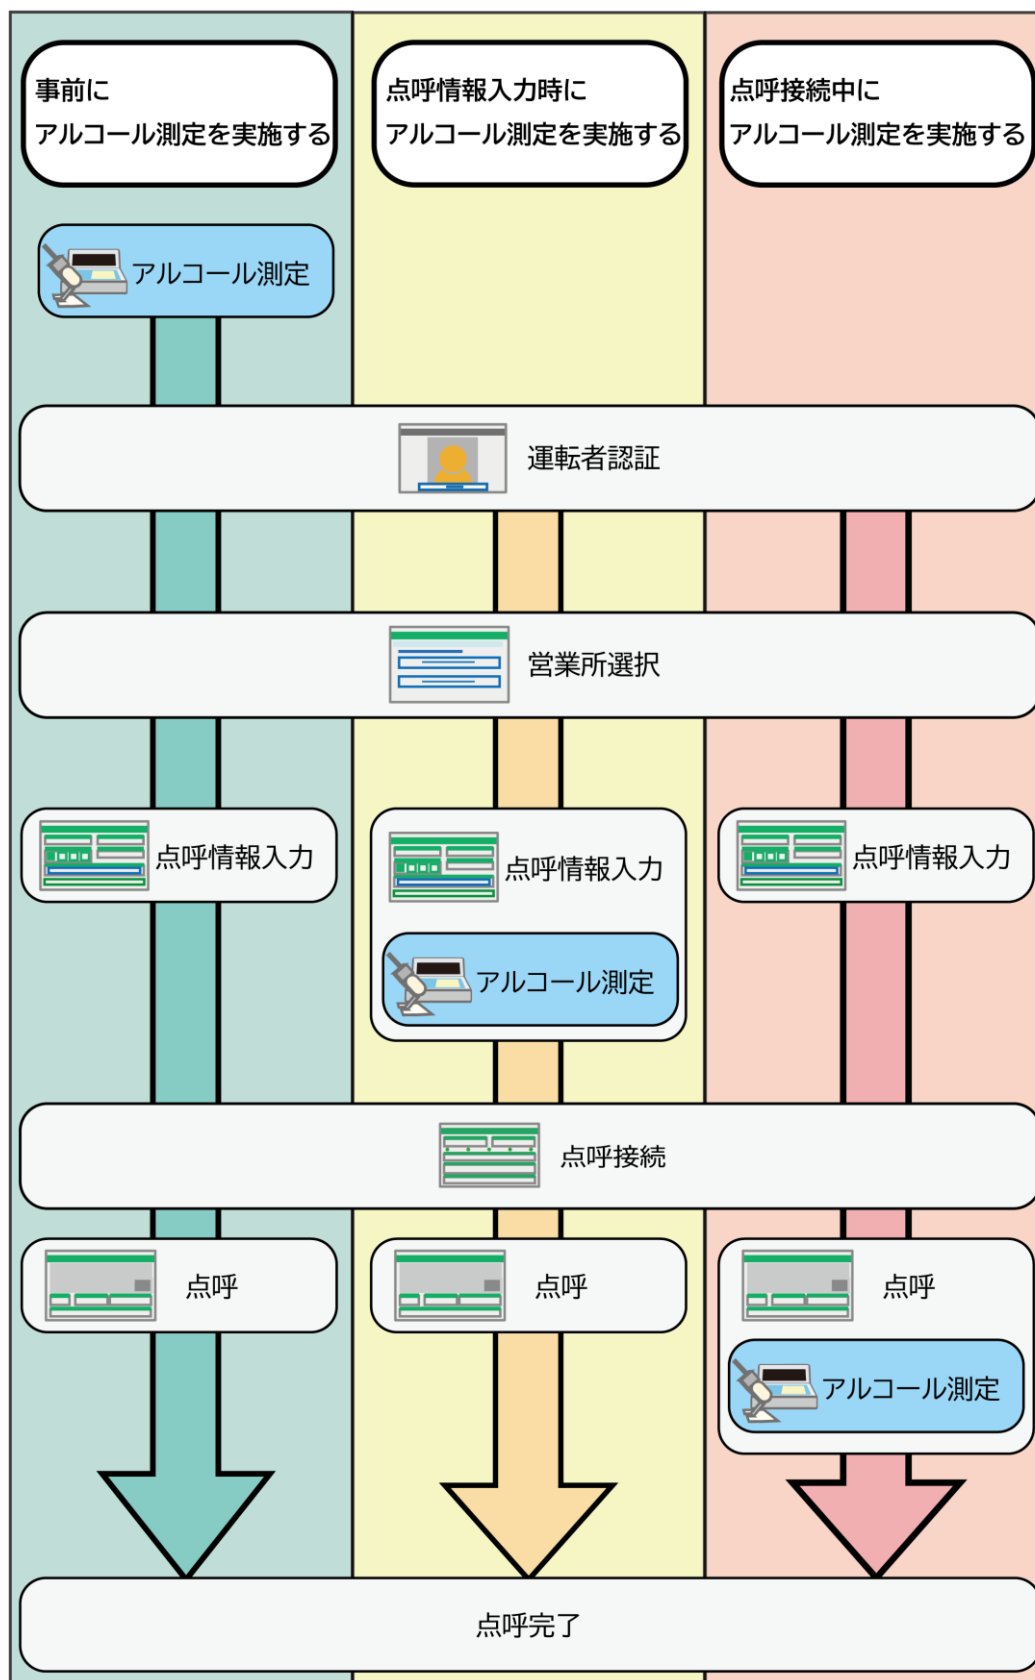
事前に
アルコール測定を実施する

点呼情報入力時に
アルコール測定を実施する

点呼接続中に
アルコール測定を実施する

アルコール測定

運転者認証

営業所選択

点呼情報入力

点呼情報入力

アルコール測定

点呼情報入力

点呼接続

点呼

点呼

点呼

アルコール測定

点呼完了